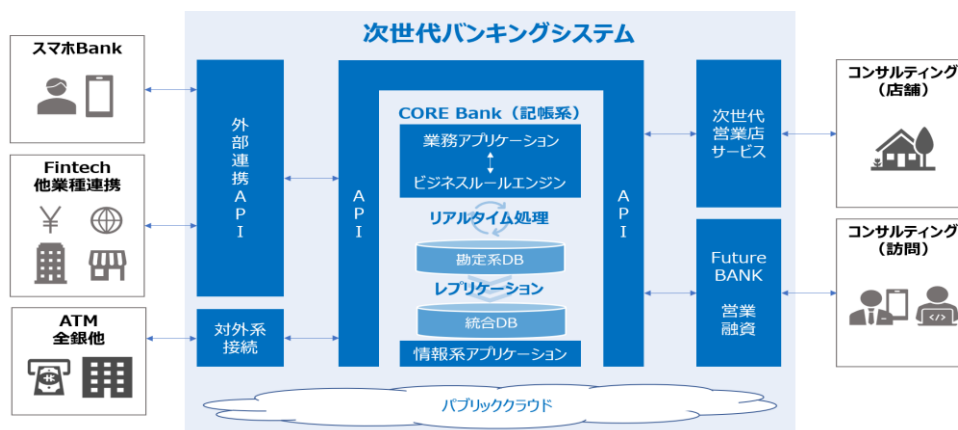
次世代バンキングシステム

スマホBank

Fintech
他業種連携

¥

ATM
全銀他

外部連携API

対外系接続

API

CORE Bank（記帳系）

業務アプリケーション

ビジネスルールエンジン

リアルタイム処理

勘定系DB

レプリケーション

統合DB

情報系アプリケーション

API

次世代営業店サービス

Future BANK

営業融資

コンサルティング（店舗）

コンサルティング（訪問）

パブリッククラウド